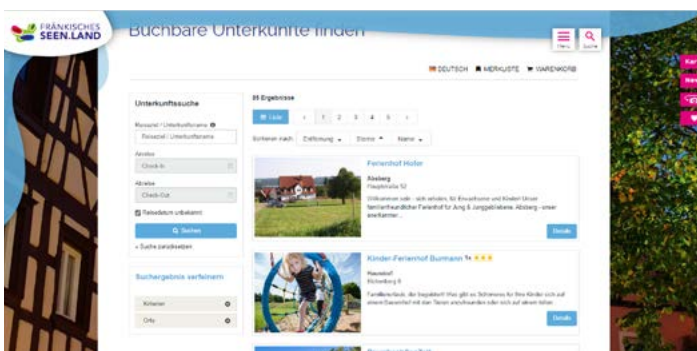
FRÄNKISCHES SEEN.LAND

Buchbare Unterkünfte finden

Menü

Suche

DEUTSCH MERKLISTE WARENKORB

Unterkunftssuche

Reiseziel / Unterkunftsname

Reiseziel / Unterkunftsname

Anreise

Check-In

Abreise

Check-Out

Reisedatum unbekannt

Suchen

» Suche zurücksetzen

Suchergebnis verfeinern

Kriterien

Orte

85 Ergebnisse

Liste

‹ 1 2 3 4 5 ›

Sortieren nach: Entfernung Sterne Name

Ferienhof Hofer

Absberg

Hauptstraße 52

Willkommen sein - sich wohlen, für Erwachsene und Kinder! Unser familienfreundlicher Ferienhof für Jung & Junggebliebene. Absberg - unser erweiterter...

Details

Kinder-Ferienhof Burmann

Haundorf

Bichenberg 6

Familienurlaub, die begeistert! Was gibt es Schöneres für Ihre Kinder sich auf einem Bauernhof mit den Tieren anzufreunden oder sich auf einem toben.

Details

Kar

Neu

Details